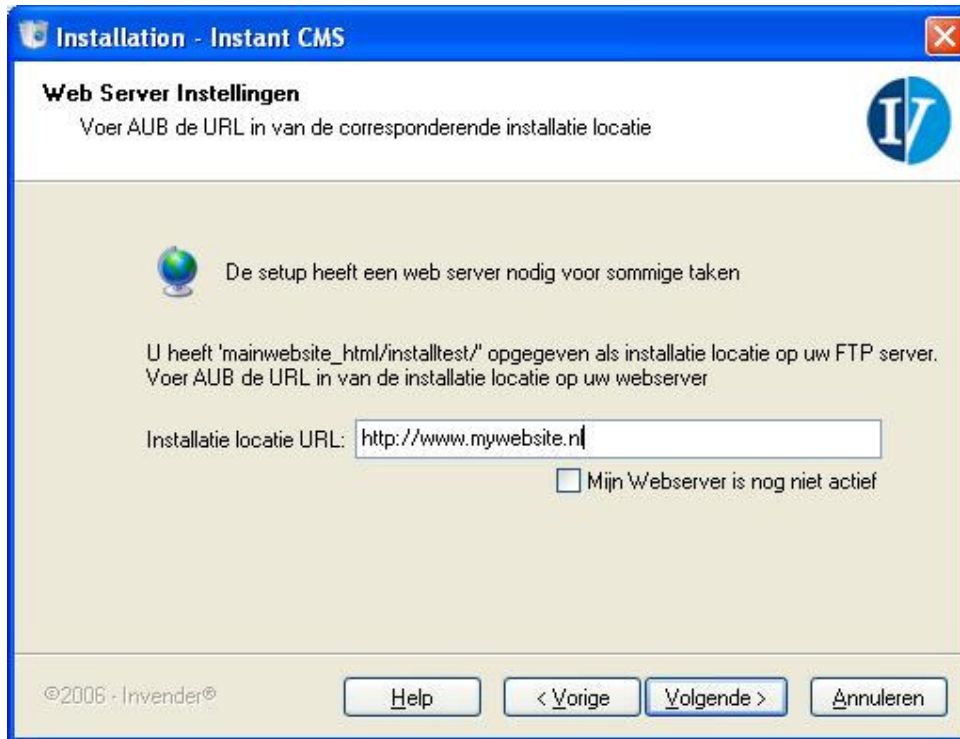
Installation - Instant CMS

Web Server Instellingen

Voer AUB de URL in van de corresponderende installatie locatie

De setup heeft een web server nodig voor sommige taken

U heeft 'mainwebsite_html/installtest/' opgegeven als installatie locatie op uw FTP server. Voer AUB de URL in van de installatie locatie op uw webserver

Installatie locatie URL: http://www.mywebsite.nl

Mijn Webserver is nog niet actief

©2006 - Invender®

Help

< Vorige

Volgende >

Annuleren